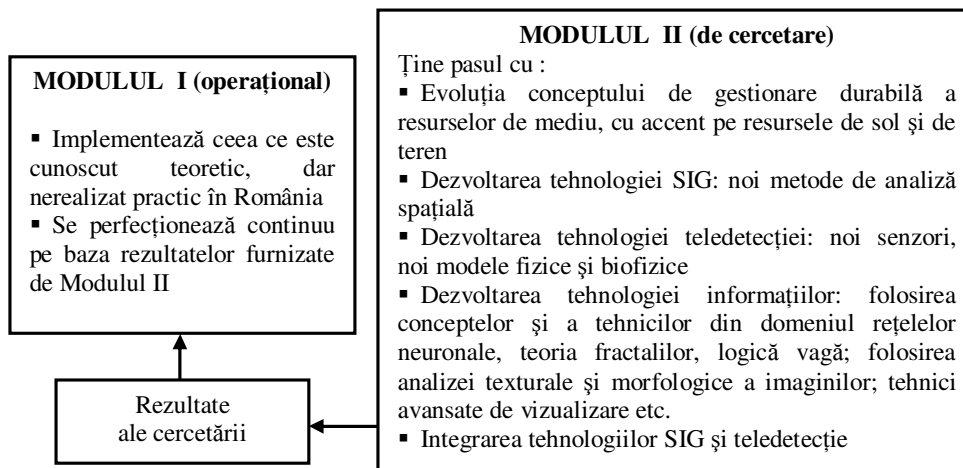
**MODULUL I (operațional)**

▪ Implementează ceea ce este cunoscut teoretic, dar nerealizat practic în România
▪ Se perfecționează continuu pe baza rezultatelor furnizate de Modulul II

Rezultate ale cercetării

**MODULUL II (de cercetare)**

Ține pasul cu :
▪ Evoluția conceptului de gestionare durabilă a resurselor de mediu, cu accent pe resursele de sol şi de teren
▪ Dezvoltarea tehnologiei SIG: noi metode de analiză spațială
▪ Dezvoltarea tehnologiei teledetecției: noi senzori, noi modele fizice şi biofizice
▪ Dezvoltarea tehnologiei informațiilor: folosirea conceptelor şi a tehnicilor din domeniul rețelelor neuronale, teoria fractalilor, logică vagă; folosirea analizei texturale şi morfologice a imaginilor; tehnici avansate de vizualizare etc.
▪ Integrarea tehnologiilor SIG şi teledetecție